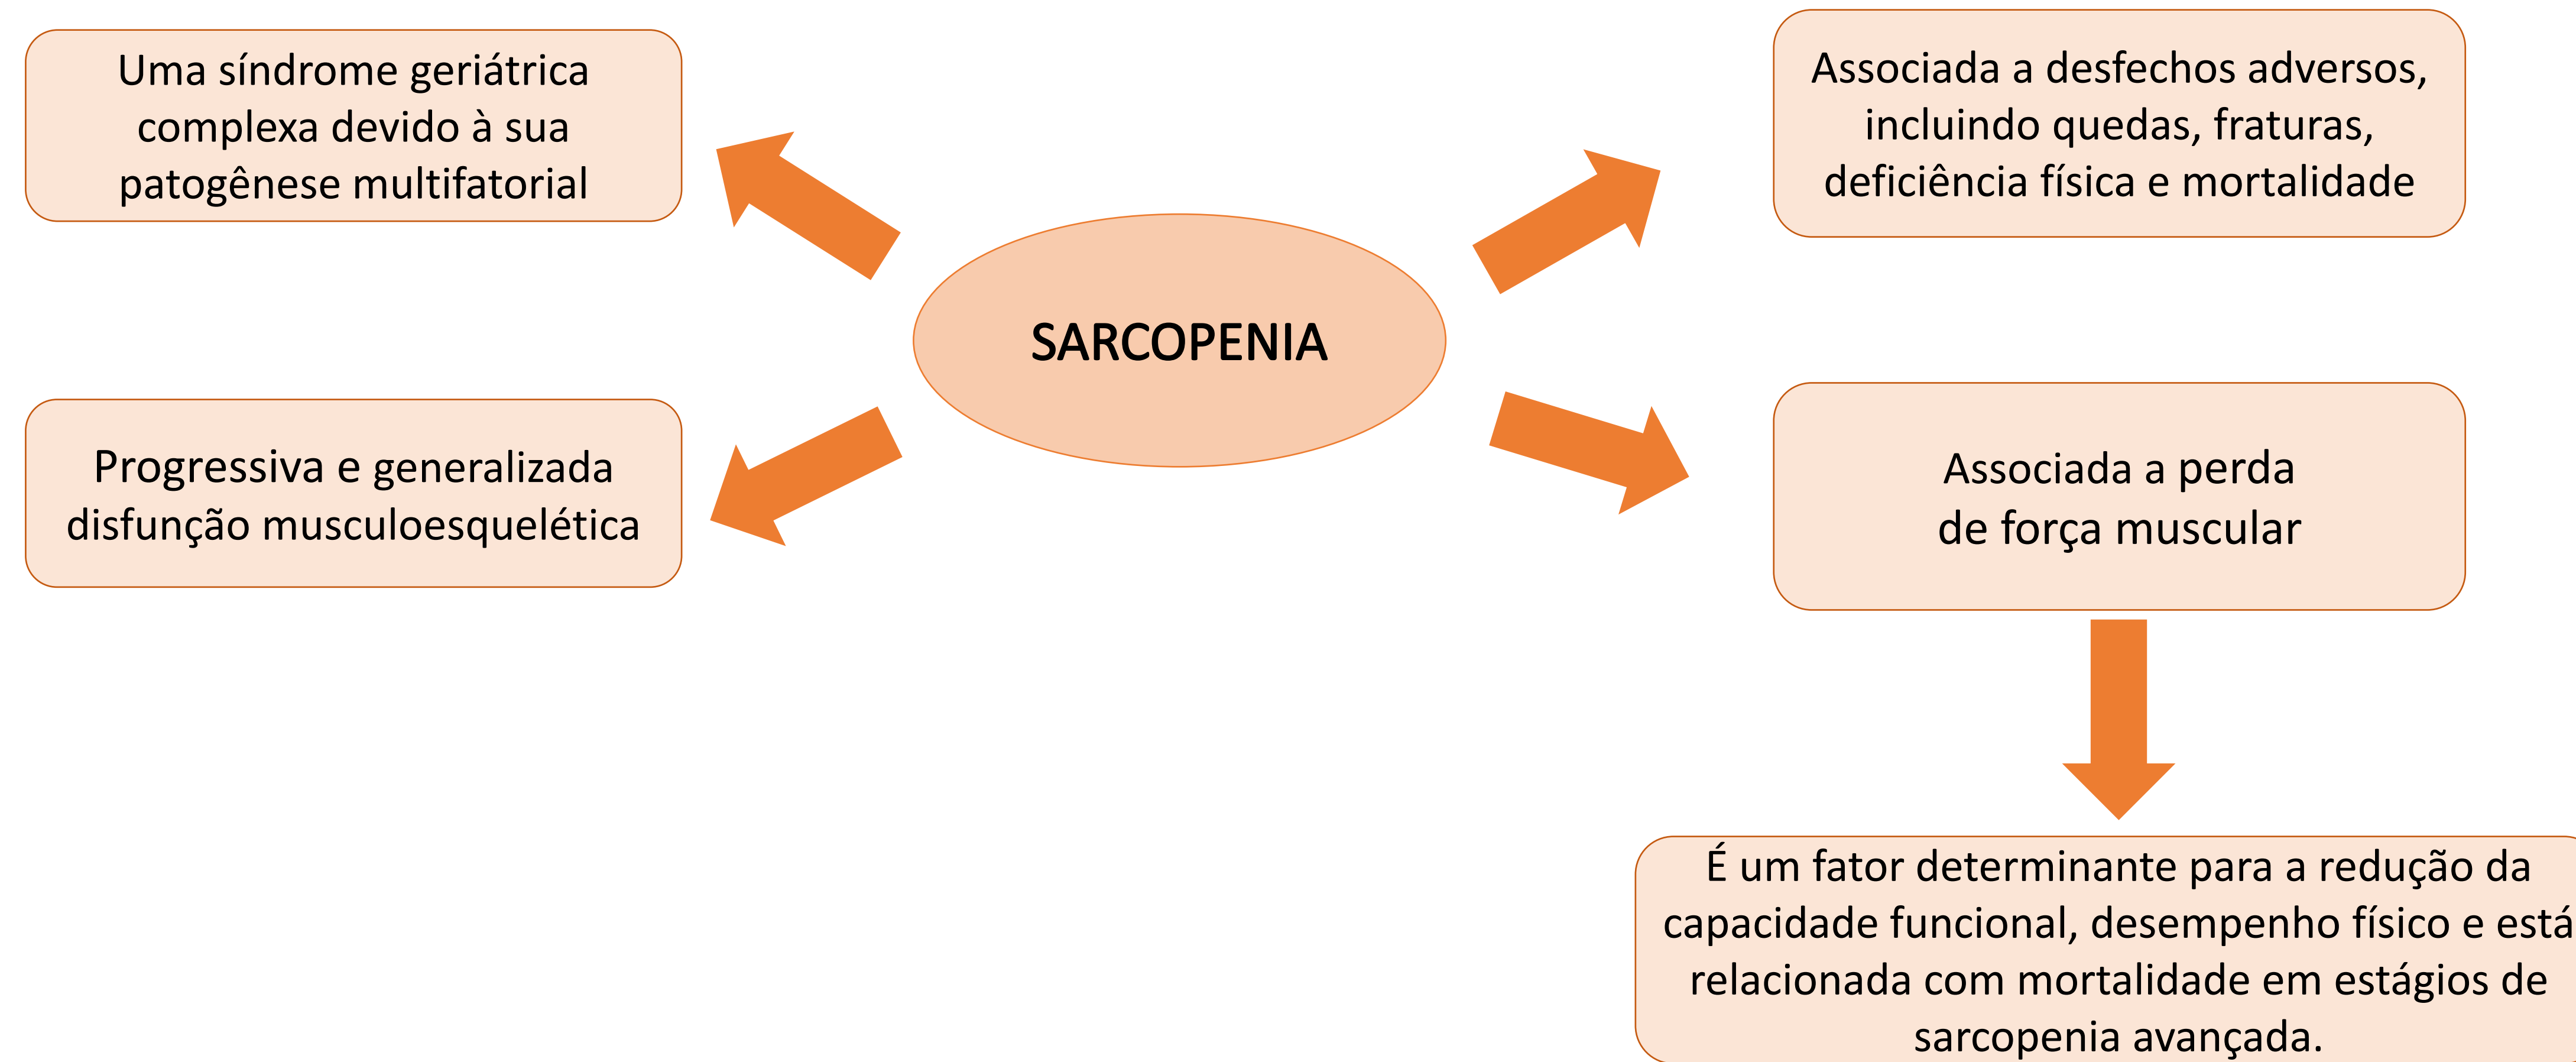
Uma síndrome geriátrica complexa devido à sua patogênese multifatorial

Associada a desfechos adversos, incluindo quedas, fraturas, deficiência física e mortalidade

SARCOPENIA

Progressiva e generalizada disfunção musculoesquelética

Associada a perda de força muscular

É um fator determinante para a redução da capacidade funcional, desempenho físico e está relacionada com mortalidade em estágios de sarcopenia avançada.